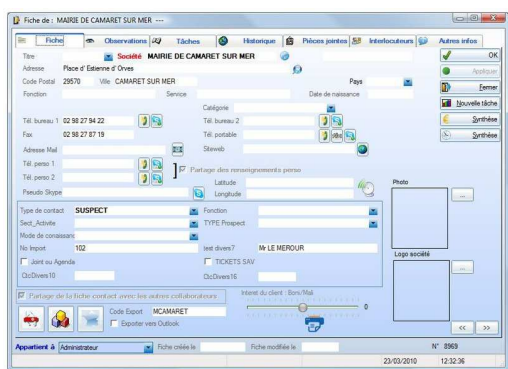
Fiche de : MAIRIE DE CAMARET SUR MER ----

Fiche | Observations | Tâches | Historique | Pièces jointes | Interlocuteurs | Autres infos

Titre | Société MAIRIE DE CAMARET SUR MER
Adresse Place d' Estienne d' Orves
Code Postal 29570 Ville CAMARET SUR MER | Pays
Fonction | Service | Date de naissance
Catégorie
Tél. bureau 1 02 98 27 94 22 | Tél. bureau 2
Fax 02 98 27 87 19 | Tél. portable
Adresse Mail | Siteweb
Tél. perso 1
Tél. perso 2 | Partage des renseignements perso
Pseudo Skype | Latitude | Longitude

Type de contact SUSPECT | Fonction
Sect_Activite | TYPE Prospect
Mode de connaissance
No Import 102 | test divers? Mr LE MEROUR
Joint au Agenda | TICKETS SAV
CtcDivers10 | CtcDivers16

Photo
Logo société

Partage de la fiche contact avec les autres collaborateurs
Interet du client : Bon/Mal
0
Code Export MCAMARET
Exporter vers Outlook

OK
Appliquer
Fermer
Nouvelle tâche
Synthèse
Synthèse
...
...
<< >>

Appartient à Administrateur | Fiche créée le | Fiche modifiée le | N° 8969
23/03/2010 | 12:32:36